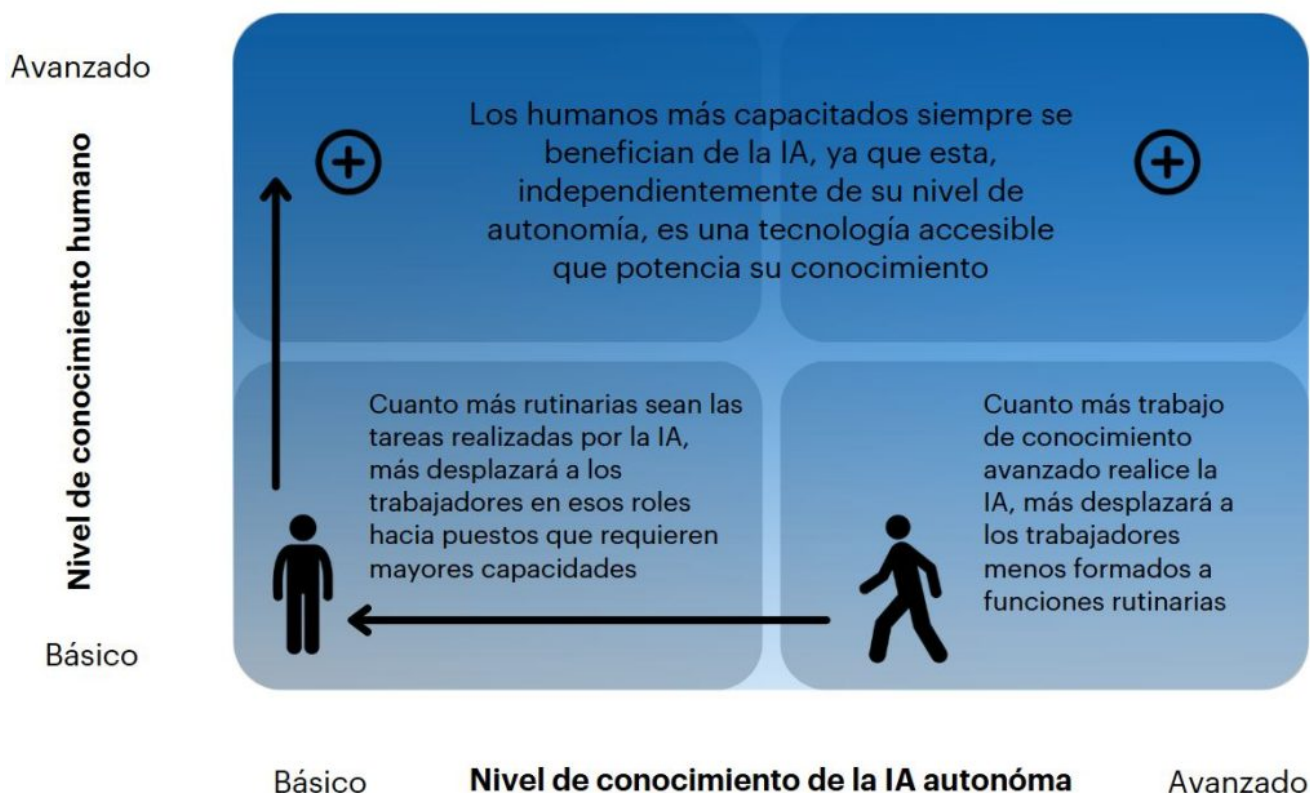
Avanzado

Nivel de conocimiento humano

Básico

Los humanos más capacitados siempre se benefician de la IA, ya que esta, independientemente de su nivel de autonomía, es una tecnología accesible que potencia su conocimiento

Cuanto más rutinarias sean las tareas realizadas por la IA, más desplazará a los trabajadores en esos roles hacia puestos que requieren mayores capacidades

Cuanto más trabajo de conocimiento avanzado realice la IA, más desplazará a los trabajadores menos formados a funciones rutinarias

Básico

Nivel de conocimiento de la IA autonóma

Avanzado